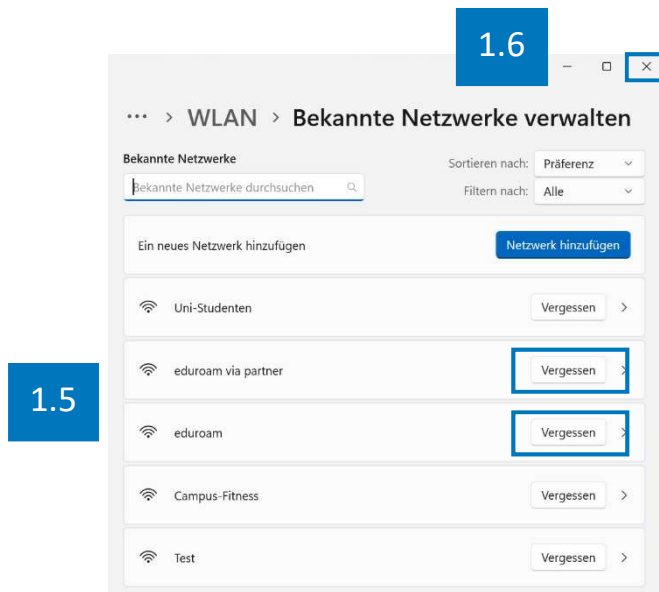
1.6

··· > WLAN > Bekannte Netzwerke verwalten

Bekannte Netzwerke

Bekannte Netzwerke durchsuchen

Sortieren nach: Präferenz

Filtern nach: Alle

Ein neues Netzwerk hinzufügen

Netzwerk hinzufügen

Uni-Studenten

Vergessen

1.5

eduroam via partner

Vergessen

eduroam

Vergessen

Campus-Fitness

Vergessen

Test

Vergessen